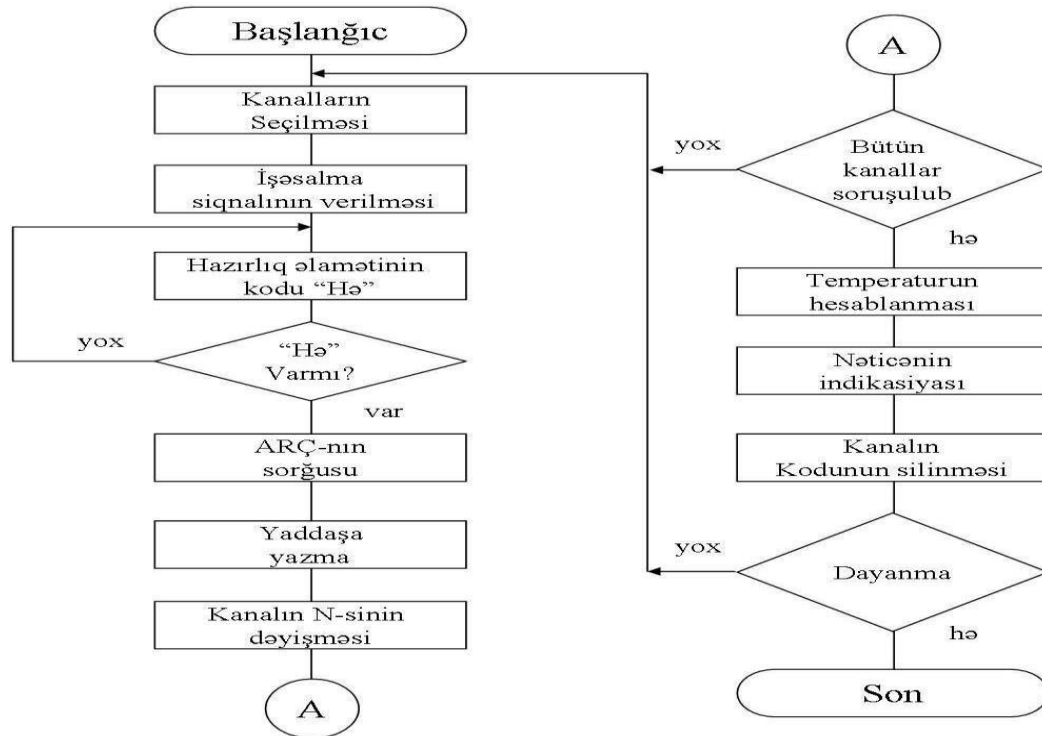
Başlanğıc

Kanalların Seçilməsi

İşəsalma siqnalının verilməsi

Hazırlıq əlamətinin kodu "Hə"

yox

"Hə" Varmı?

var

ARÇ-nın sorğusu

Yaddaşa yazma

Kanalın N-sinin dəyişməsi

A

A

yox

Bütün kanallar soruşulub

hə

Temperaturun hesablanması

Nəticənin indikasiyası

Kanalın Kodunun silinməsi

yox

Dayanma

hə

Son